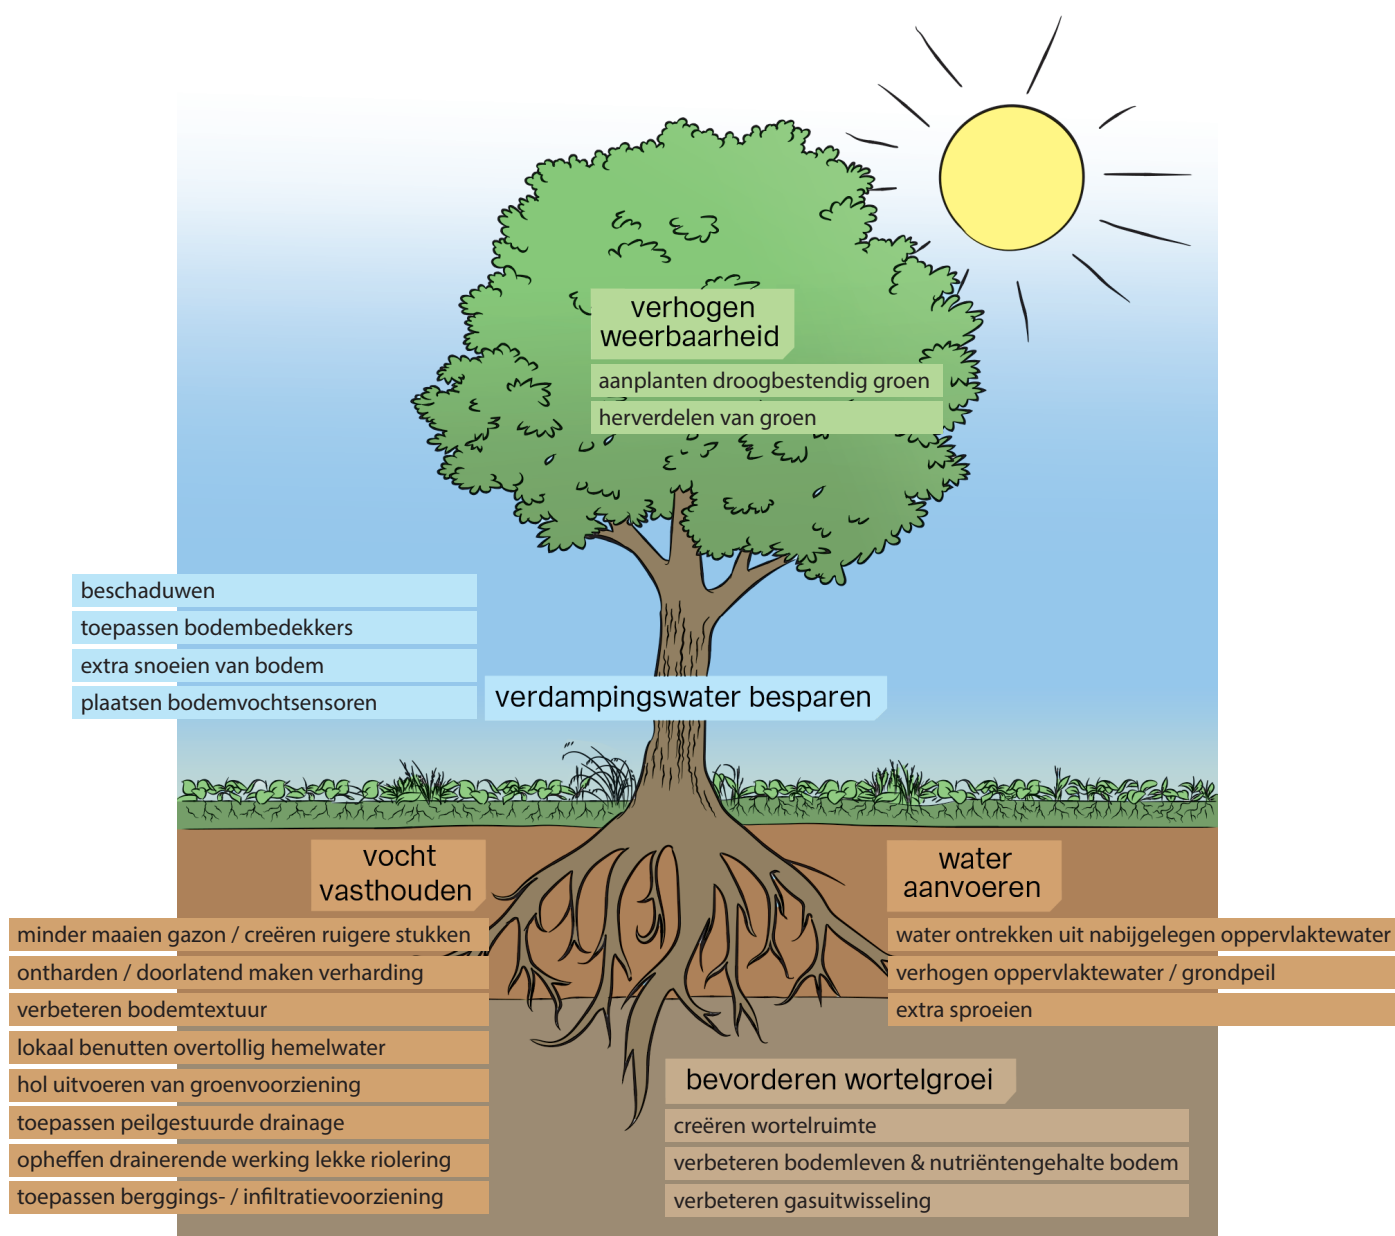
verhogen weerbaarheid

aanplanten droogbestendig groen

herverdelen van groen

beschaduwen

toepassen bodembedekkers

extra snoeien van bodem

plaatsen bodemvochtsensoren

verdampingswater besparen

vocht vasthouden

minder maaien gazon / creëren ruigere stukken

ontharden / doorlatend maken verharding

verbeteren bodemtextuur

lokaal benutten overtollig hemelwater

hol uitvoeren van groenvoorziening

toepassen peilgestuurde drainage

opheffen drainerende werking lekke riolering

toepassen berggings- / infiltratievoorziening

water aanvoeren

water ontrekken uit nabijgelegen oppervlaktewater

verhogen oppervlaktewater / grondpeil

extra sproeien

bevorderen wortelgroei

creëren wortelruimte

verbeteren bodemleven & nutriëntengehalte bodem

verbeteren gasuitwisseling